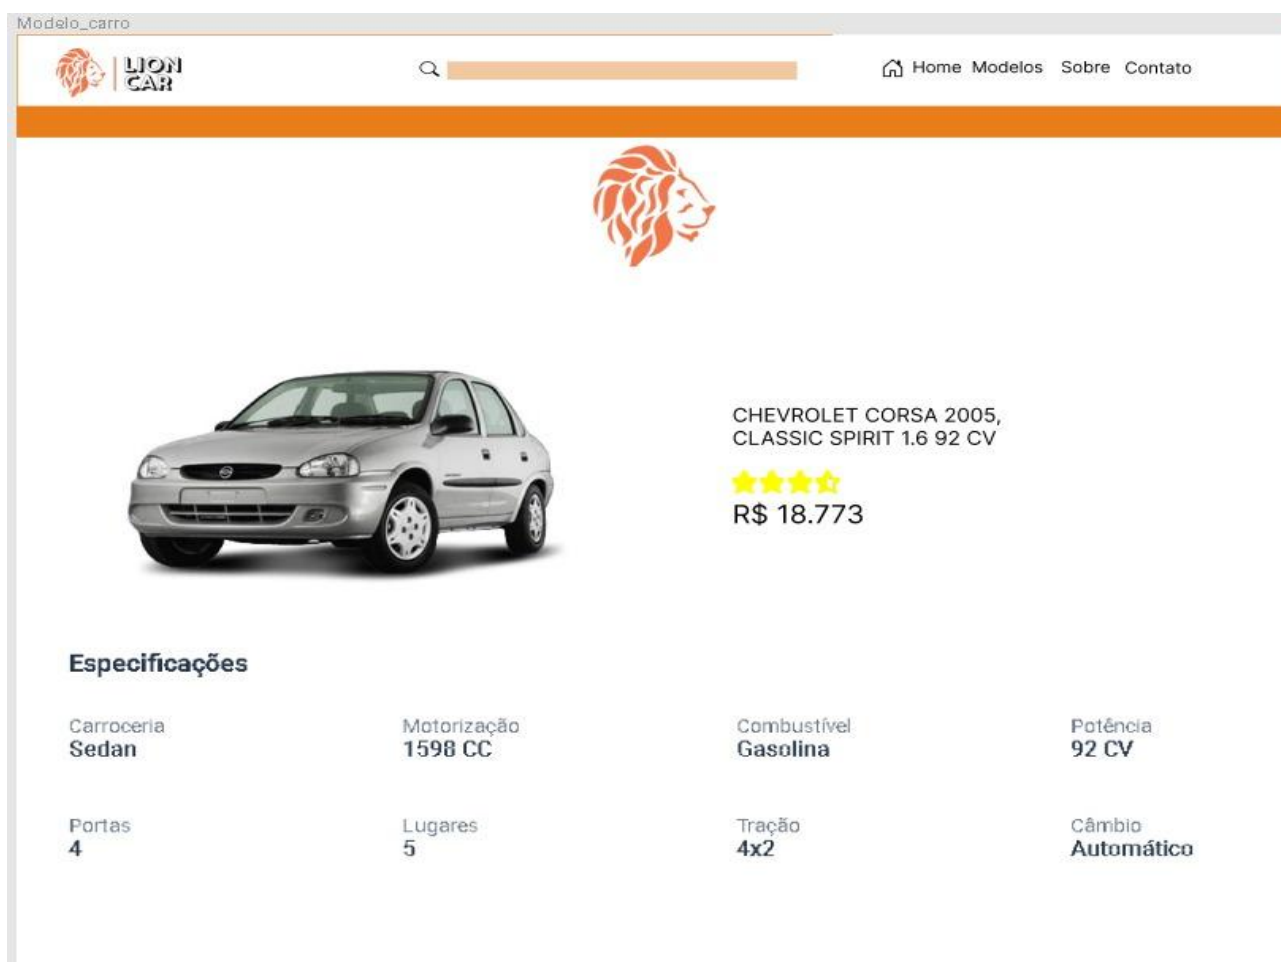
Modelo_carro

LION CAR

Home Modelos Sobre Contato

CHEVROLET CORSA 2005, CLASSIC SPIRIT 1.6 92 CV

R$ 18.773

Especificações

Carroceria
Sedan

Motorização
1598 CC

Combustível
Gasolina

Potência
92 CV

Portas
4

Lugares
5

Tração
4x2

Câmbio
Automático